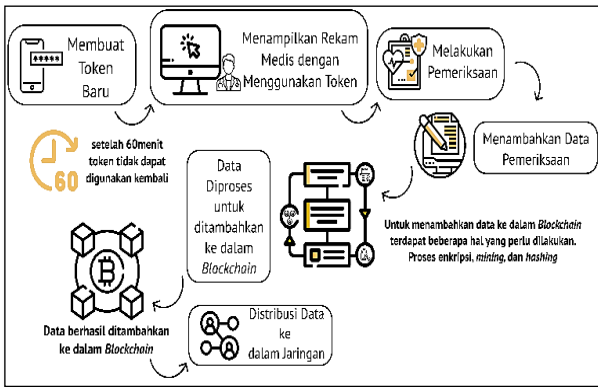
Membuat Token Baru

Menampilkan Rekam Medis dengan Menggunakan Token

Melakukan Pemeriksaan

Menambahkan Data Pemeriksaan

60

setelah 60menit token tidak dapat digunakan kembali

Data Diproses untuk ditambahkan ke dalam *Blockchain*

Untuk menambahkan data ke dalam *Blockchain* terdapat beberapa hal yang perlu dilakukan. Proses enkripsi, *mining*, dan *hashing*

Data berhasil ditambahkan ke dalam *Blockchain*

Distribusi Data ke dalam Jaringan